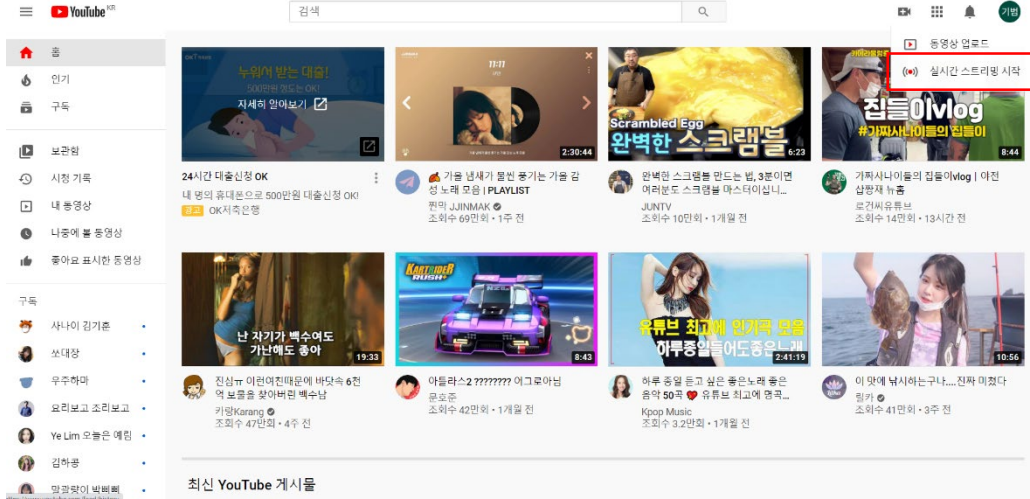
YouTube KR

검색

기범

동영상 업로드

실시간 스트리밍 시작

홈
인기
구독
보관함
시청 기록
내 동영상
나중에 볼 동영상
좋아요 표시한 동영상

구독
사나이 김기훈
쏘대장
우주하마
요리보고 조리보고
Ye Lim 오늘은 예림
김하콩
말괄량이 박뻬뻬

누워서 받는 대출!
500만원 정도는 OK!
자세히 알아보기

24시간 대출신청 OK
내 명의 휴대폰으로 500만원 대출신청 OK!
광고 OK저축은행

11:11
2:30:44
가을 냄새가 물씬 풍기는 가을 감성 노래 모음 | PLAYLIST
찐막 JJINMAK
조회수 69만회 • 1주 전

Scrambled Egg
완벽한 스크램블
6:23
완벽한 스크램블 만드는 법, 3시간이면 여러분도 스크램블 마스터이십니...
JUNTV
조회수 10만회 • 1개월 전

집들이vlog
#가짜사나이들의 집들이
8:44
가짜사나이들의 집들이vlog | 야전삽짱재 뉴훈
로건씨유튜브
조회수 65만회 • 13시간 전

난 자기가 백수여도
가난해도 좋아
19:33
진심ㅠ 이런여친때문에 바닷속 6천억 보물을 찾아버린 백수남
카랑Karang
조회수 47만회 • 4주 전

KARTRIDER RUSH+
8:43
아틀라스2 ??????? 이그로아님
문호준
조회수 42만회 • 1개월 전

유튜브 최고에 인기곡 모음
하루종일들어도좋은노래
2:41:19
하루 종일 듣고 싶은 좋은노래 좋은 음악 50곡 유튜브 최고에 명곡...
Kpop Music
조회수 3.2만회 • 1개월 전

10:56
이 맛에 낚시하는구나.....진짜 미쳤다
링카
조회수 41만회 • 3주 전

최신 YouTube 게시물